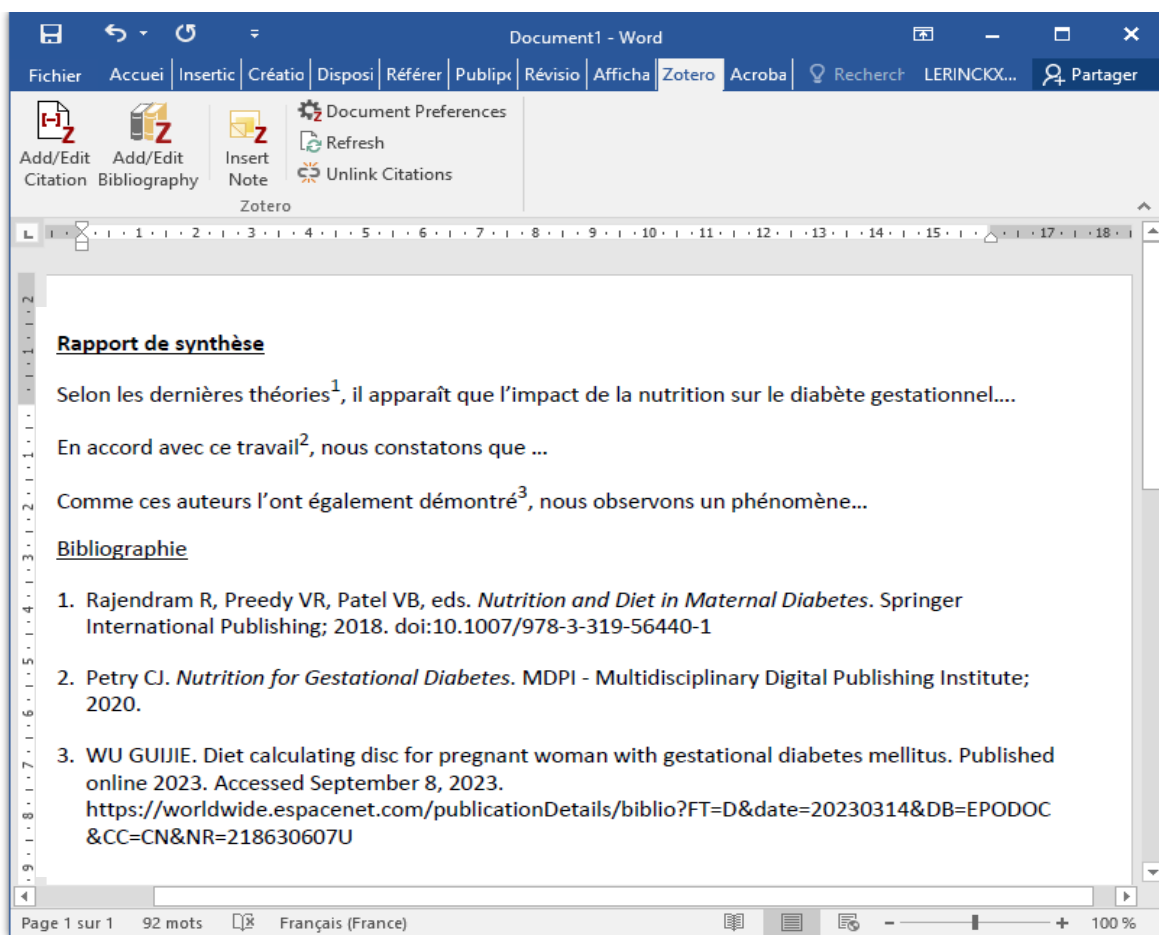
Document1 - Word

Fichier Accuei Insertic Créatio Disposi Référer Publipc Révisio Afficha Zotero Acroba Recherch LERINCKX... Partager

Add/Edit Citation Add/Edit Bibliography Insert Note Document Preferences Refresh Unlink Citations
Zotero

**Rapport de synthèse**

Selon les dernières théories$^1$, il apparaît que l'impact de la nutrition sur le diabète gestationnel....

En accord avec ce travail$^2$, nous constatons que ...

Comme ces auteurs l'ont également démontré$^3$, nous observons un phénomène...

Bibliographie

1. Rajendram R, Preedy VR, Patel VB, eds. *Nutrition and Diet in Maternal Diabetes*. Springer International Publishing; 2018. doi:10.1007/978-3-319-56440-1

2. Petry CJ. *Nutrition for Gestational Diabetes*. MDPI - Multidisciplinary Digital Publishing Institute; 2020.

3. WU GUIJIE. Diet calculating disc for pregnant woman with gestational diabetes mellitus. Published online 2023. Accessed September 8, 2023. https://worldwide.espacenet.com/publicationDetails/biblio?FT=D&date=20230314&DB=EPODOC&CC=CN&NR=218630607U

Page 1 sur 1 92 mots Français (France) 100 %